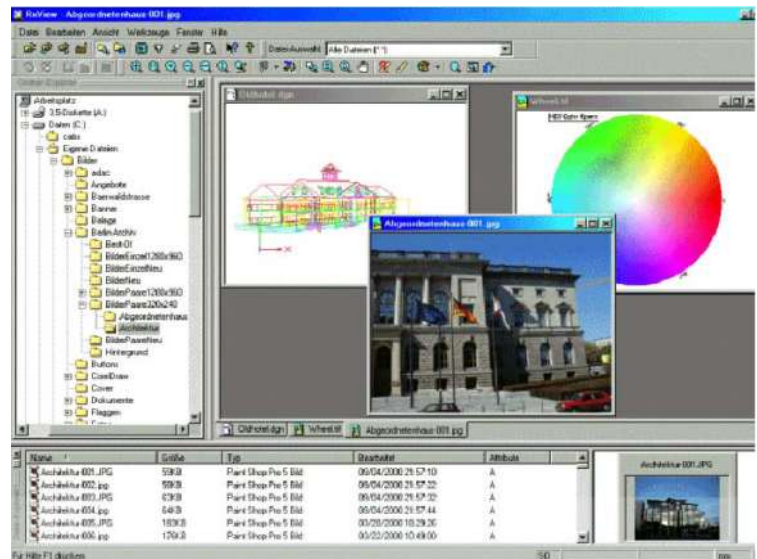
RxView - Abgeordnetenhaus 001.jpg

Datei Bearbeiten Ansicht Werkzeuge Fenster Hilfe

Dateiauswahl Alle Dateien (*.*)

Arbeitsplatz
3,5-Diskette (A:)
Daten (C:)
cabs
Eigene Dateien
Bilder
adac
Angebote
Baerwaldstrasse
Banner
Belege
Berlin Archiv
Best-Of
BilderEinzel1280x960
BilderEinzelNeu
BilderNeu
BilderPaare1280x960
BilderPaare320x240
Abgeordnetenhaus
Architektur
BilderPaareNeu
Hintergrund
Buttons
CorelDraw
Cover
Dokumente
Flaggen

Oldhotel.dgn
Wheel.tif
Abgeordnetenhaus 001.jpg

Oldhotel.dgn | Wheel.tif | Abgeordnetenhaus 001.jpg

| Name | Größe | Typ | Bearbeitet | Attribute |
|---|---|---|---|---|
| Architektur 001.JPG | 59KB | Paint Shop Pro 5 Bild | 06/04/2000 21:57:10 | A |
| Architektur 002.jpg | 59KB | Paint Shop Pro 5 Bild | 06/04/2000 21:57:22 | A |
| Architektur 003.JPG | 63KB | Paint Shop Pro 5 Bild | 06/04/2000 21:57:32 | A |
| Architektur 004.jpg | 64KB | Paint Shop Pro 5 Bild | 06/04/2000 21:57:44 | A |
| Architektur 005.JPG | 183KB | Paint Shop Pro 5 Bild | 03/20/2000 10:29:26 | A |
| Architektur 006.jpg | 179KB | Paint Shop Pro 5 Bild | 03/22/2000 10:49:00 | A |

Architektur 001.JPG

Für Hilfe F1 drücken